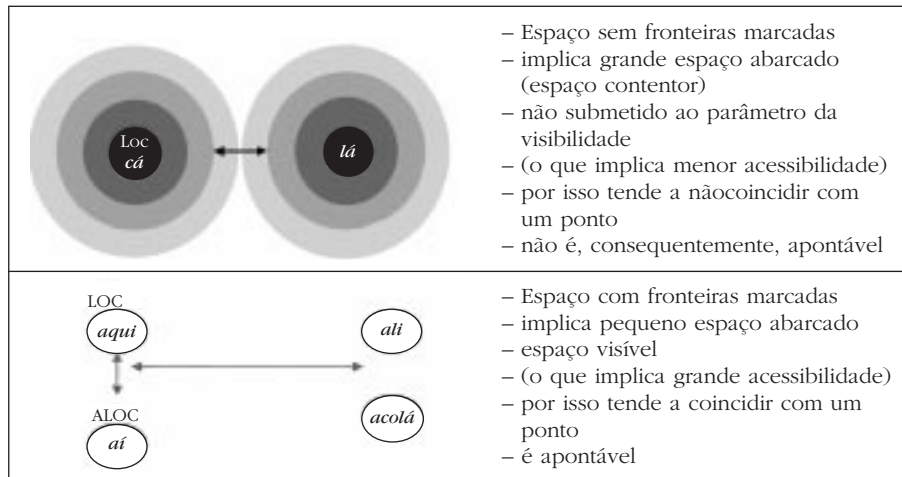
| | |
|---|---|
| Loc *cá* *lá* | – Espaço sem fronteiras marcadas – implica grande espaço abarcado (espaço contentor) – não submetido ao parâmetro da visibilidade – (o que implica menor acessibilidade) – por isso tende a nãocoincidir com um ponto – não é, consequentemente, apontável |
| LOC *aqui* *ali* ALOC *aí* *acolá* | – Espaço com fronteiras marcadas – implica pequeno espaço abarcado – espaço visível – (o que implica grande acessibilidade) – por isso tende a coincidir com um ponto – é apontável |